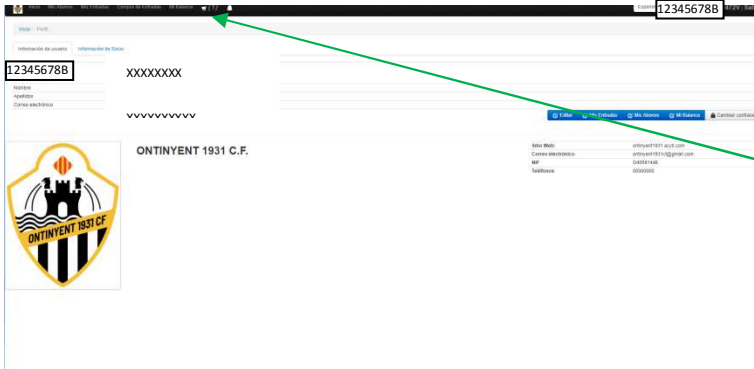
Inicio Mis Abonos Mis Entradas Compra de Entradas Mi Balance (1)

Español 12345678B

Inicio / Perfil

Información de usuario Información de Socio

12345678B

XXXXXXXX

Nombre
Apellidos
Correo electrónico

vvvvvvvvvv

Editar Mis Entradas Mis Abonos Mi Balance Cambiar contraseña

ONTINYENT 1931 C.F.

ONTINYENT 1931 CF

| | |
|---|---|
| Sitio Web: | ontinyent1931.acyti.com |
| Correo electrónico: | ontinyent1931cf@gmail.com |
| NIF | G45581448 |
| Teléfono: | 00000000 |